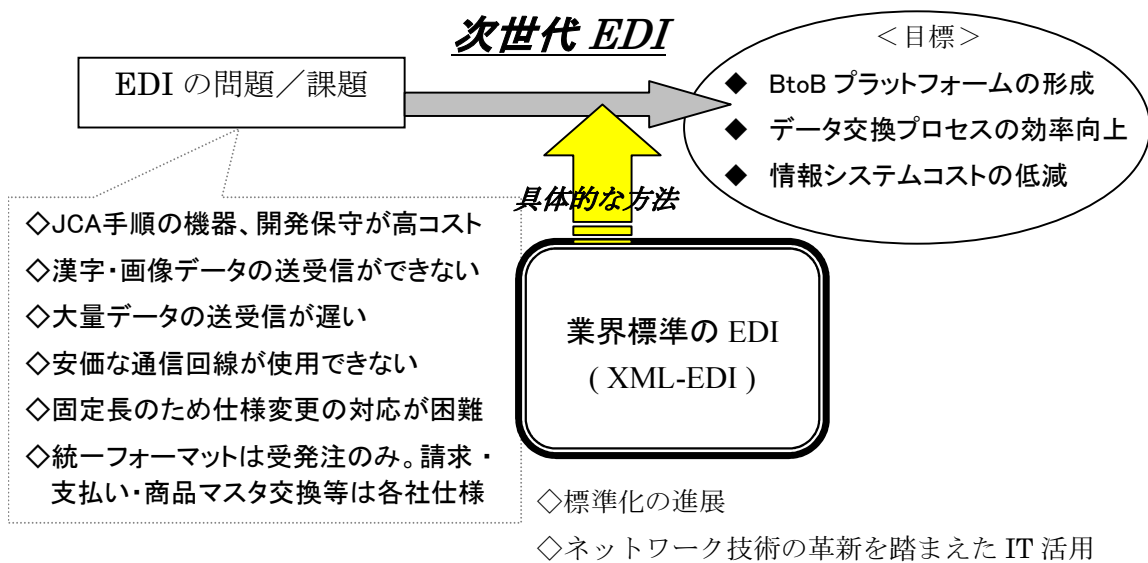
次世代 EDI

EDI の問題／課題

＜目標＞
◆ BtoB プラットフォームの形成
◆ データ交換プロセスの効率向上
◆ 情報システムコストの低減

具体的な方法

◇JCA手順の機器、開発保守が高コスト
◇漢字・画像データの送受信ができない
◇大量データの送受信が遅い
◇安価な通信回線が使用できない
◇固定長のため仕様変更の対応が困難
◇統一フォーマットは受発注のみ。請求・支払い・商品マスタ交換等は各社仕様

業界標準の EDI
( XML-EDI )

◇標準化の進展
◇ネットワーク技術の革新を踏まえた IT 活用